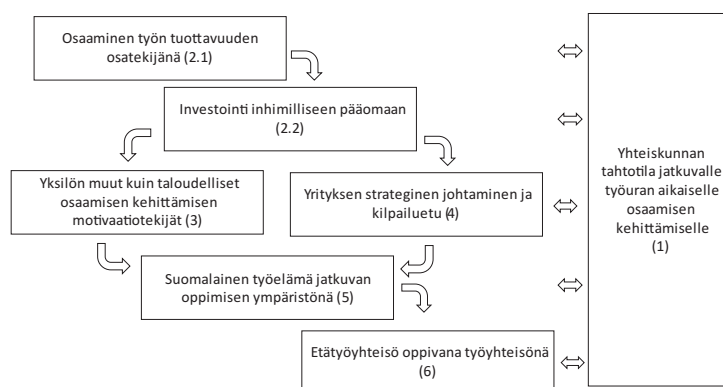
Osaaminen työn tuottavuuden osatekijänä (2.1)

Investointi inhimilliseen pääomaan (2.2)

Yksilön muut kuin taloudelliset osaamisen kehittämisen motivaatiotekijät (3)

Yrityksen strateginen johtaminen ja kilpailuetu (4)

Suomalainen työelämä jatkuvan oppimisen ympäristönä (5)

Etätyöyhteisö oppivana työyhteisönä (6)

⇔

⇔

⇔

⇔

⇔

Yhteiskunnan tahtotila jatkuvalle työuran aikaiselle osaamisen kehittämiselle (1)